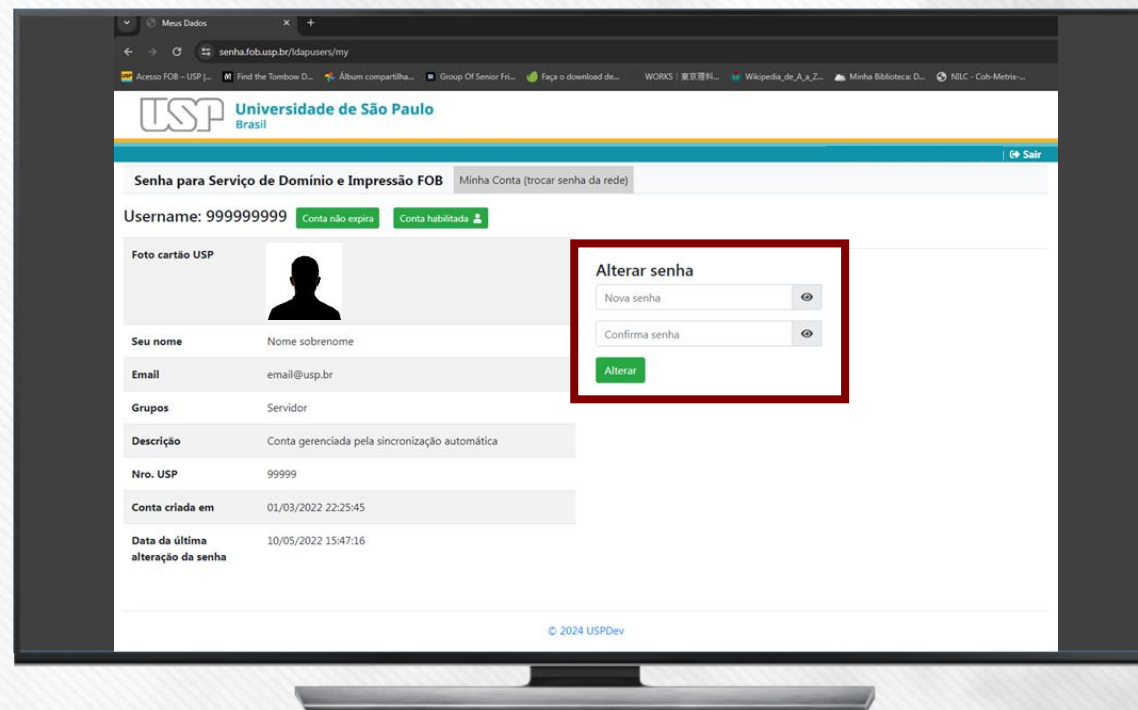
Meus Dados
senha.fob.usp.br/ldapusers/my
Acesso FOB – USP |... Find the Tombow D... Álbum compartilha... Group Of Senior Fri... Faça o download de... WORKS | 東京理科... Wikipedia_de_A_a_Z... Minha Biblioteca: D... NILC - Coh-Metrix-...

USP Universidade de São Paulo
Brasil

Sair

Senha para Serviço de Domínio e Impressão FOB
Minha Conta (trocar senha da rede)

Username: 999999999 Conta não expira Conta habilitada

| | |
|---|---|
| Foto cartão USP | |
| Seu nome | Nome sobrenome |
| Email | email@usp.br |
| Grupos | Servidor |
| Descrição | Conta gerenciada pela sincronização automática |
| Nro. USP | 99999 |
| Conta criada em | 01/03/2022 22:25:45 |
| Data da última alteração da senha | 10/05/2022 15:47:16 |

Alterar senha
Nova senha
Confirma senha
Alterar

© 2024 USPDev